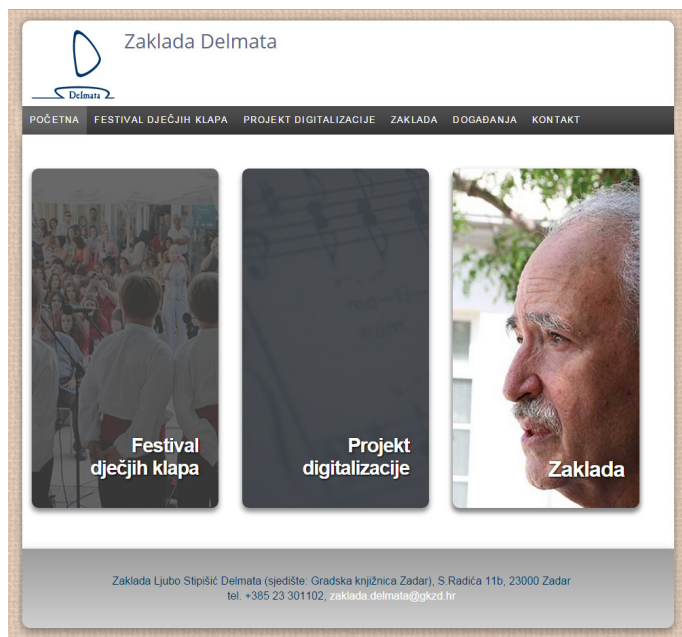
Delmata

Zaklada Delmata

POČETNA FESTIVAL DJEČJIH KLAPA PROJEKT DIGITALIZACIJE ZAKLADA DOGAĐANJA KONTAKT

Festival dječjih klapa

Projekt digitalizacije

Zaklada

Zaklada Ljubo Stipišić Delmata (sjedište: Gradska knjižnica Zadar), S.Radića 11b, 23000 Zadar
tel. +385 23 301102, zaklada.delmata@gkzd.hr